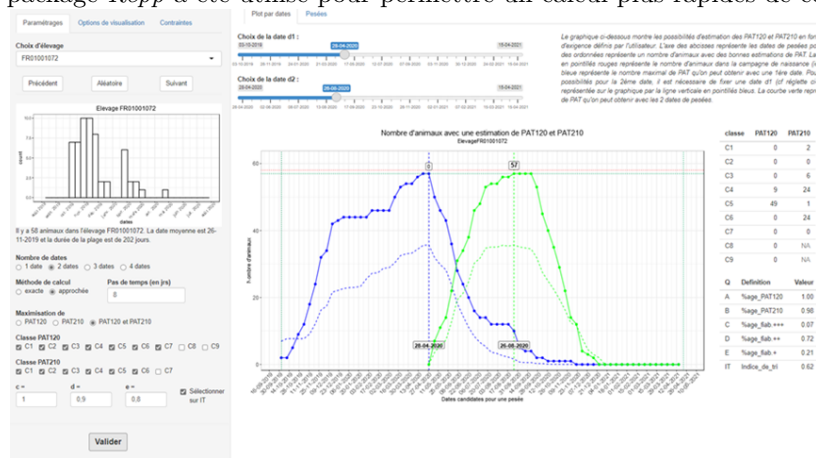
package Rspp a été utilisé pour permettre un calcul plus rapide de co

Paramétrages | Options de visualisation | Contraintes

Choix d'élevage
FR01001072

Précédent | Aléatoire | Suivant

Elevage FR01001072

count

dates

Il y a 50 animaux dans l'élevage FR01001072. La date moyenne est 26-11-2019 et la durée de la plage est de 202 jours.

Nombre de dates
1 date | 2 dates | 3 dates | 4 dates

Méthode de calcul
exacte | approchée

Pas de temps (en jrs)
5

Maximisation de
PAT120 | PAT210 | PAT120 et PAT210

Classe PAT120
C1 C2 C3 C4 C5 C6 C7 C8 C9

Classe PAT210
C1 C2 C3 C4 C5 C6 C7

c = 1 | d = 0,9 | e = 0,8 | Sélectionner sur IT

Valider

Plot par dates | Pesées

Choix de la date d1 :
03-10-2019 | 29-04-2020 | 19-04-2021

Choix de la date d2 :
29-04-2020 | 26-08-2020 | 19-04-2021

Le graphique ci-dessous montre les possibilités d'estimation des PAT120 et PAT210 en fon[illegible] d'exigence défini par l'utilisateur. L'axe des abscisses représente les dates de pesées po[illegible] des ordonnées représente un nombre d'animaux avec des bonnes estimations de PAT. La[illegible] en pointillés rouges représente le nombre d'animaux dans la campagne de naissance (e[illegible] bleue représente le nombre maximal de PAT qu'on peut obtenir avec une 1ère date. Pou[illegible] possibilités pour la 2ème date, il est nécessaire de fixer une date d1 (cf réglette ci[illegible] représentée sur le graphique par la ligne verticale en pointillés bleus. La courbe verte repr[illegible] de PAT qu'on peut obtenir avec les 2 dates de pesées.

Nombre d'animaux avec une estimation de PAT120 et PAT210
ElevageFR01001072

Nombre d'animaux

Dates candidates pour une pesée

29-04-2020 | 26-08-2020 | 57

| classe | PAT120 | PAT210 |
|---|---|---|
| C1 | 0 | 2 |
| C2 | 0 | 0 |
| C3 | 0 | 6 |
| C4 | 9 | 24 |
| C5 | 49 | 1 |
| C6 | 0 | 24 |
| C7 | 0 | 0 |
| C8 | 0 | NA |
| C9 | 0 | NA |

| Q | Definition | Valeur |
|---|---|---|
| A | %age_PAT120 | 1.00 |
| B | %age_PAT210 | 0.98 |
| C | %age_fiab.*** | 0.07 |
| D | %age_fiab.** | 0.72 |
| E | %age_fiab.* | 0.21 |
| IT | Indice_de_tri | 0.62 |